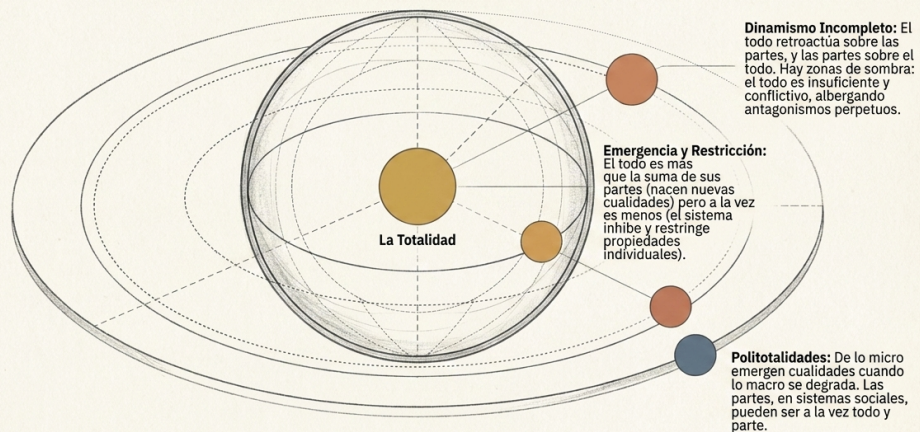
**Dinamismo Incompleto:** El todo retroactúa sobre las partes, y las partes sobre el todo. Hay zonas de sombra: el todo es insuficiente y conflictivo, albergando antagonismos perpetuos.

**Emergencia y Restricción:** El todo es más que la suma de sus partes (nacen nuevas cualidades) pero a la vez es menos (el sistema inhibe y restringe propiedades individuales).

La Totalidad

**Politotalidades:** De lo micro emergen cualidades cuando lo macro se degrada. Las partes, en sistemas sociales, pueden ser a la vez todo y parte.